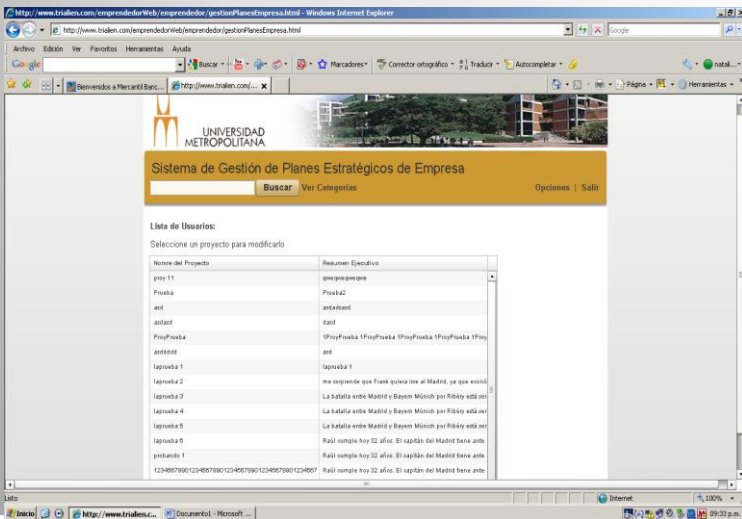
http://www.trialien.com/emprendedorWeb/emprendedor/gestionPlanesEmpresa.html - Windows Internet Explorer

http://www.trialien.com/emprendedorWeb/emprendedor/gestionPlanesEmpresa.html

Google

Archivo Edición Ver Favoritos Herramientas Ayuda

Google

Buscar · Marcadores · Corrector ortográfico · Traducir · Autocompletar ·

natali...

Bienvenidos a Mercantil Banc... http://www.trialien.com/...

Página · Herramientas ·

UNIVERSIDAD METROPOLITANA

Sistema de Gestión de Planes Estratégicos de Empresa

Buscar Ver Categorías

Opciones | Salir

Lista de Usuarios:

Seleccione un proyecto para modificarlo

| Nombre del Proyecto | Resumen Ejecutivo |
|---|---|
| proy 11 | qweqweqweqwe |
| Prueba | Prueba2 |
| asd | asdadsasd |
| asdasd | dasd |
| ProyPrueba | 1ProyPrueba 1ProyPrueba 1ProyPrueba 1ProyPrueba 1Proy |
| asddddd | asd |
| laprueba 1 | laprueba 1 |
| laprueba 2 | me sorprende que Frank quiera irse al Madrid, ya que econó |
| laprueba 3 | La batalla entre Madrid y Bayern Múnich por Ribéry está sen |
| laprueba 4 | La batalla entre Madrid y Bayern Múnich por Ribéry está sen |
| laprueba 5 | La batalla entre Madrid y Bayern Múnich por Ribéry está sen |
| laprueba 6 | Raúl cumple hoy 32 años. El capitán del Madrid tiene ante |
| probando 1 | Raúl cumple hoy 32 años. El capitán del Madrid tiene ante |
| 1234567890123456789012345678901234567890123456 | Raúl cumple hoy 32 años. El capitán del Madrid tiene ante |

Listo

Internet

100%

Inicio http://www.trialien.c... Documento1 - Microsoft ...

09:33 p.m.